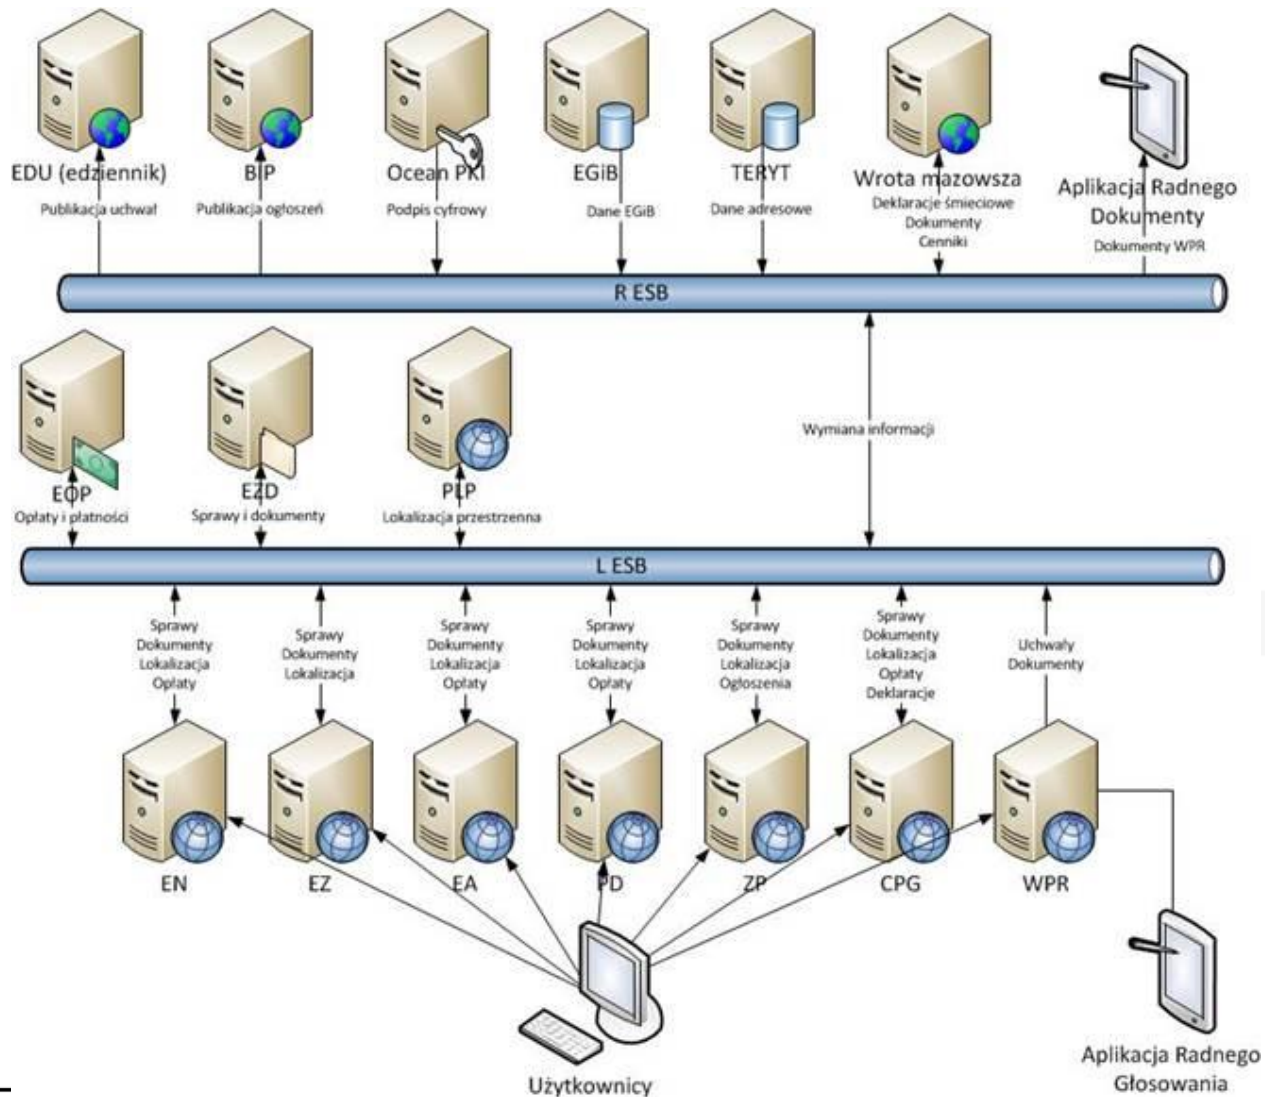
EDU (edziennik)
Publikacja uchwał

BIP
Publikacja ogłoszeń

Ocean PKI
Podpis cyfrowy

EGiB
Dane EGiB

TERYT
Dane adresowe

Wrota mazowsza
Deklaracje śmieciowe
Dokumenty
Cenniki

Aplikacja Radnego
Dokumenty
Dokumenty WPR

R ESB

EOP
Opłaty i płatności

EZD
Sprawy i dokumenty

PLP
Lokalizacja przestrzenna

Wymiana informacji

L ESB

Sprawy
Dokumenty
Lokalizacja
Opłaty

Sprawy
Dokumenty
Lokalizacja

Sprawy
Dokumenty
Lokalizacja
Opłaty

Sprawy
Dokumenty
Lokalizacja
Opłaty

Sprawy
Dokumenty
Lokalizacja
Ogłoszenia

Sprawy
Dokumenty
Lokalizacja
Opłaty
Deklaracje

Uchwały
Dokumenty

EN

EZ

EA

PD

ZP

CPG

WPR

Użytkownicy

Aplikacja Radnego
Głosowania